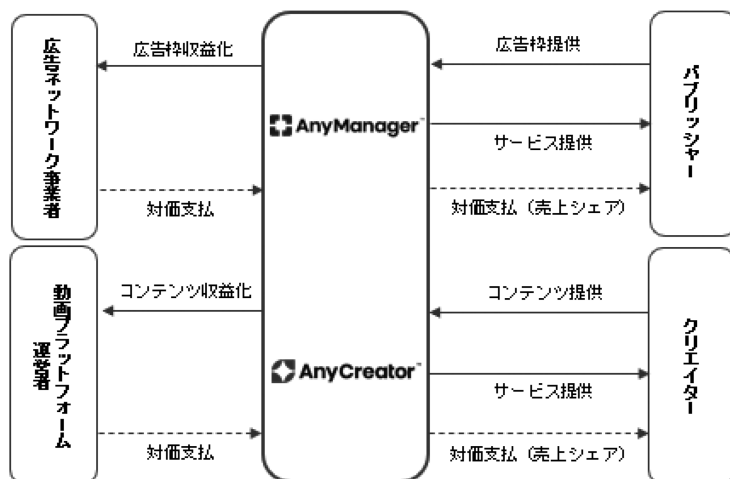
広告ネットワーク事業者

広告枠収益化

対価支払

AnyManager™

広告枠提供

サービス提供

対価支払（売上シェア）

パブリッシャー

動画プラットフォーム運営者

コンテンツ収益化

対価支払

AnyCreator™

コンテンツ提供

サービス提供

対価支払（売上シェア）

クリエイター